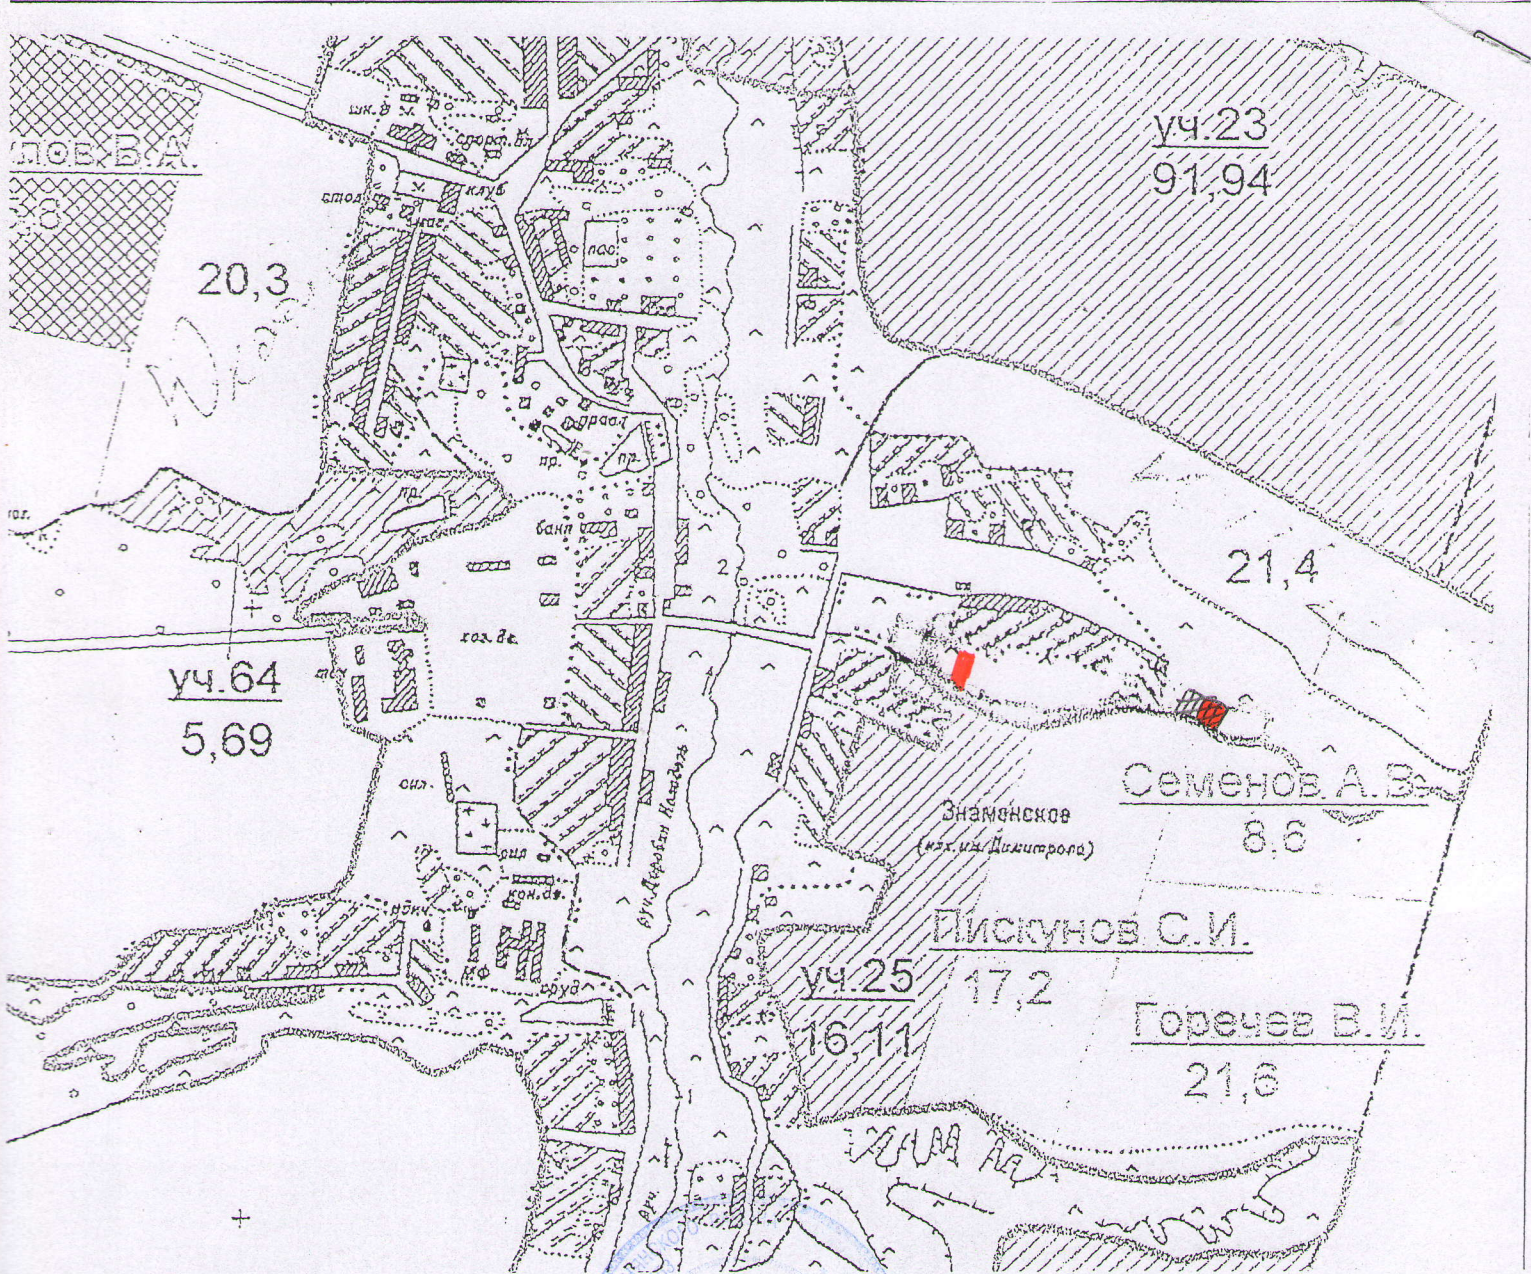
уч.23
91,94

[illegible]лов В.А.
38

20,3

шк.
спорт.пл.
клуб
стол.
маг.
пос.
прод.
пр.
пр.
бани
пр.

21,4

уч.64
5,69

хоз.дв.

Семенов А.В.
8,6

Знаменское
(кол. им. Димитрова)

сил.
сил.
кон.дв.
МФ
пруд

ул. Деревня Колодезь

Пискунов С.И.
17,2

уч.25
16,11

Горечев В.И.
21,6